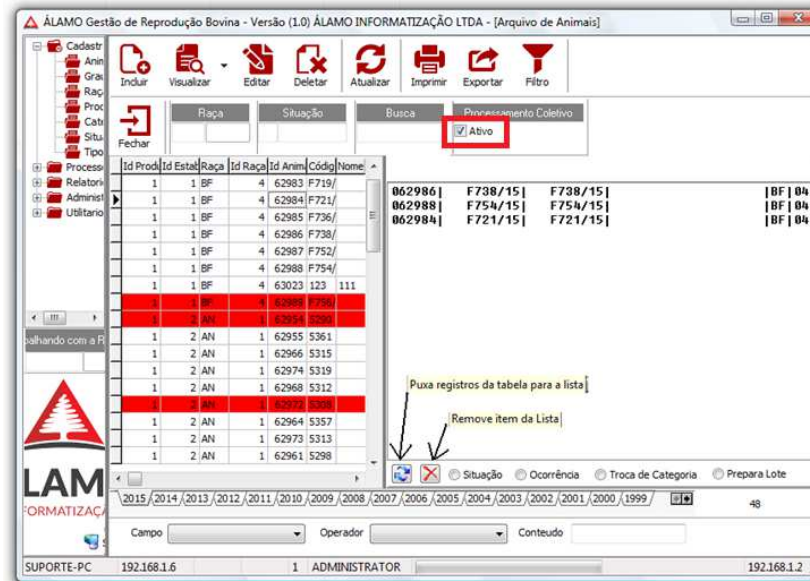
ÁLAMO Gestão de Reprodução Bovina - Versão (1.0) ÁLAMO INFORMATIZAÇÃO LTDA - [Arquivo de Animais]

Cadastr
Anin
Grau
Raça
Proc
Cate
Situ
Tipo
Process
Relatori
Administ
Utilitario

Incluir
Visualizar
Editar
Deletar
Atualizar
Imprimir
Exportar
Filtro
Fechar

Raça
Situação
Busca
Processamento Coletivo
Ativo

| Id Prod | Id Estab | Raça | Id Raça | Id Anim | Códig | Nome |
|---|---|---|---|---|---|---|
| 1 | 1 | BF | 4 | 62983 | F719/ | |
| 1 | 1 | BF | 4 | 62984 | F721/ | |
| 1 | 1 | BF | 4 | 62985 | F736/ | |
| 1 | 1 | BF | 4 | 62986 | F738/ | |
| 1 | 1 | BF | 4 | 62987 | F752/ | |
| 1 | 1 | BF | 4 | 62988 | F754/ | |
| 1 | 1 | BF | 4 | 63023 | 123 | 111 |
| 1 | 1 | BF | 4 | 62989 | F756/ | |
| 1 | 2 | AN | 1 | 62954 | 5290 | |
| 1 | 2 | AN | 1 | 62955 | 5361 | |
| 1 | 2 | AN | 1 | 62966 | 5315 | |
| 1 | 2 | AN | 1 | 62974 | 5319 | |
| 1 | 2 | AN | 1 | 62968 | 5312 | |
| 1 | 2 | AN | 1 | 62972 | 5308 | |
| 1 | 2 | AN | 1 | 62964 | 5357 | |
| 1 | 2 | AN | 1 | 62973 | 5313 | |
| 1 | 2 | AN | 1 | 62961 | 5298 | |

062986| F738/15| F738/15| |BF|04
062988| F754/15| F754/15| |BF|04
062984| F721/15| F721/15| |BF|04

Puxa registros da tabela para a lista
Remove item da Lista

Situação
Ocorrência
Troca de Categoria
Prepara Lote

balhando com a R

LAM
FORMATIZAÇ

2015 2014 2013 2012 2011 2010 2009 2008 2007 2006 2005 2004 2003 2002 2001 2000 1999

48

Campo
Operador
Conteudo

SUPORTE-PC 192.168.1.6 1 ADMINISTRATOR 192.168.1.2